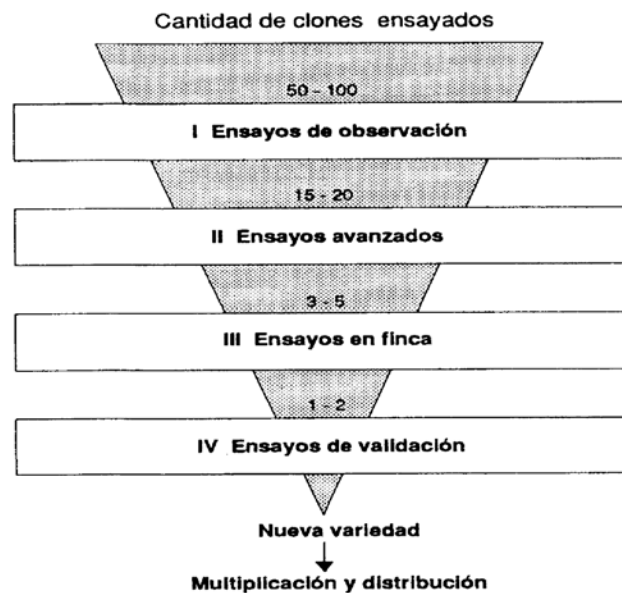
Cantidad de clones ensayados

50 - 100

I Ensayos de observación

15 - 20

II Ensayos avanzados

3 - 5

III Ensayos en finca

1 - 2

IV Ensayos de validación

Nueva variedad

Multiplicación y distribución